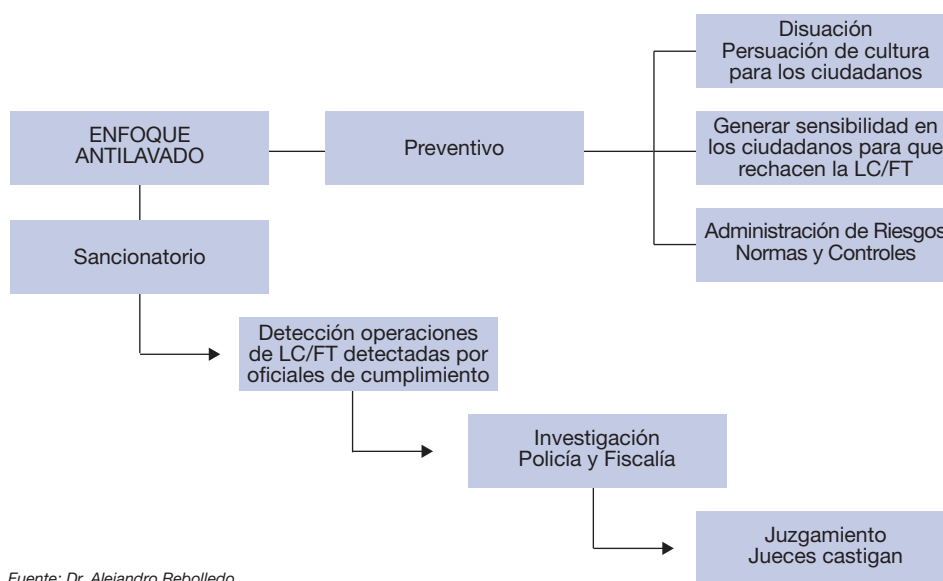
ENFOQUE ANTILAVADO

Preventivo

Disuación
Persuación de cultura para los ciudadanos

Generar sensibilidad en los ciudadanos para que rechacen la LC/FT

Administración de Riesgos Normas y Controles

Sancionatorio

Detección operaciones de LC/FT detectadas por oficiales de cumplimiento

Investigación
Policía y Fiscalía

Juzgamiento
Jueces castigan

Fuente: Dr. Alejandro Rebolledo